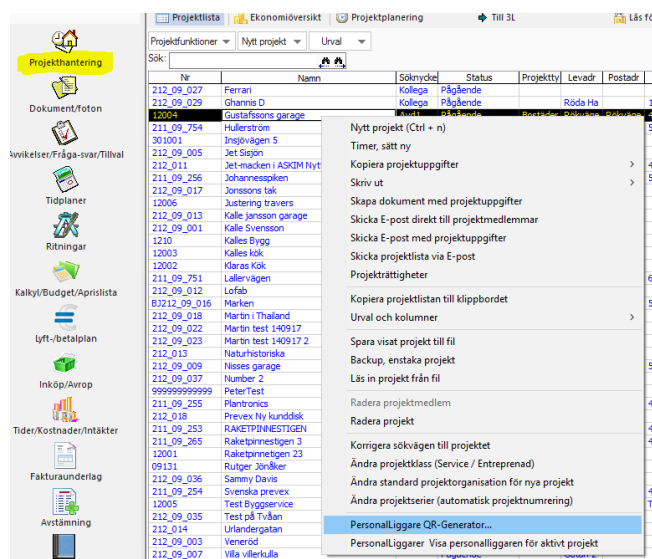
Projekthantering
Dokument/foton
Avvikelser/Fråga-svar/Tillval
Tidplaner
Ritningar
Kalkyl/Budget/Aprislista
Lyft-/betalplan
Inköp/Avrop
Tider/Kostnader/Intäkter
Fakturaunderlag
Avstämning

Projektlista | Ekonomiöversikt | Projektplanering | Till 3L | Läs fö

Projektfunktioner | Nytt projekt | Urval

Sök:

| Nr | Namn | Söknycke | Status | Projektty | Levadr | Postadr |
|---|---|---|---|---|---|---|
| 212_09_027 | Ferrari | Kollega | Pågående | | | |
| 212_09_029 | Ghannis D | Kollega | Pågående | | Röda Ha | |
| 12004 | Gustafssons garage | Avd1 | Pågående | Bostäder | Rökväge | Rökväge |
| 211_09_754 | Hullerström | | | | | |
| 301001 | Insjövägen 5 | | | | | |
| 212_09_005 | Jet Sisjön | | | | | |
| 212_011 | Jet-macken i ASKIM Nyt | | | | | |
| 211_09_256 | Johannesspiken | | | | | |
| 212_09_017 | Jonssons tak | | | | | |
| 12006 | Justering travers | | | | | |
| 212_09_013 | Kalle jansson garage | | | | | |
| 212_09_001 | Kalle Svensson | | | | | |
| 1210 | Kalles Bygg | | | | | |
| 12003 | Kalles kök | | | | | |
| 12002 | Klaras Kök | | | | | |
| 211_09_751 | Lallervägen | | | | | |
| 212_09_012 | Lofab | | | | | |
| BJ212_09_016 | Marken | | | | | |
| 212_09_018 | Martin i Thailand | | | | | |
| 212_09_022 | Martin test 140917 | | | | | |
| 212_09_023 | Martin test 140917 2 | | | | | |
| 212_013 | Naturhistoriska | | | | | |
| 212_09_009 | Nisses garage | | | | | |
| 212_09_037 | Number 2 | | | | | |
| 999999999999 | PeterTest | | | | | |
| 211_09_255 | Plantronics | | | | | |
| 212_018 | Prevex Ny kunddisk | | | | | |
| 211_09_253 | RAKETPINNESTIGEN | | | | | |
| 211_09_265 | Raketpinnestigen 3 | | | | | |
| 12001 | Raketpinnestigen 23 | | | | | |
| 09131 | Rutger Jönåker | | | | | |
| 212_09_036 | Sammy Davis | | | | | |
| 211_09_254 | Svenska prevex | | | | | |
| 12005 | Test Byggservice | | | | | |
| 212_09_035 | Test på Tvåan | | | | | |
| 212_014 | Urlandergatan | | | | | |
| 212_09_003 | Veneröd | | | | | |
| 212_09_007 | Villa villerkulla | | Pågående | | | |

Nytt projekt (Ctrl + n)
Timer, sätt ny
Kopiera projektuppgifter
Skriv ut
Skapa dokument med projektuppgifter
Skicka E-post direkt till projektmedlemmar
Skicka E-post med projektuppgifter
Skicka projektlista via E-post
Projekträttigheter
Kopiera projektlistan till klippbordet
Urval och kolumner
Spara visat projekt till fil
Backup, enstaka projekt
Läs in projekt från fil
Radera projektmedlem
Radera projekt
Korrigera sökvägen till projektet
Ändra projektklass (Service / Entreprenad)
Ändra standard projektorganisation för nya projekt
Ändra projektserier (automatisk projektnumrering)
PersonalLiggare QR-Generator...
PersonalLiggarer Visa personalliggaren för aktivt projekt